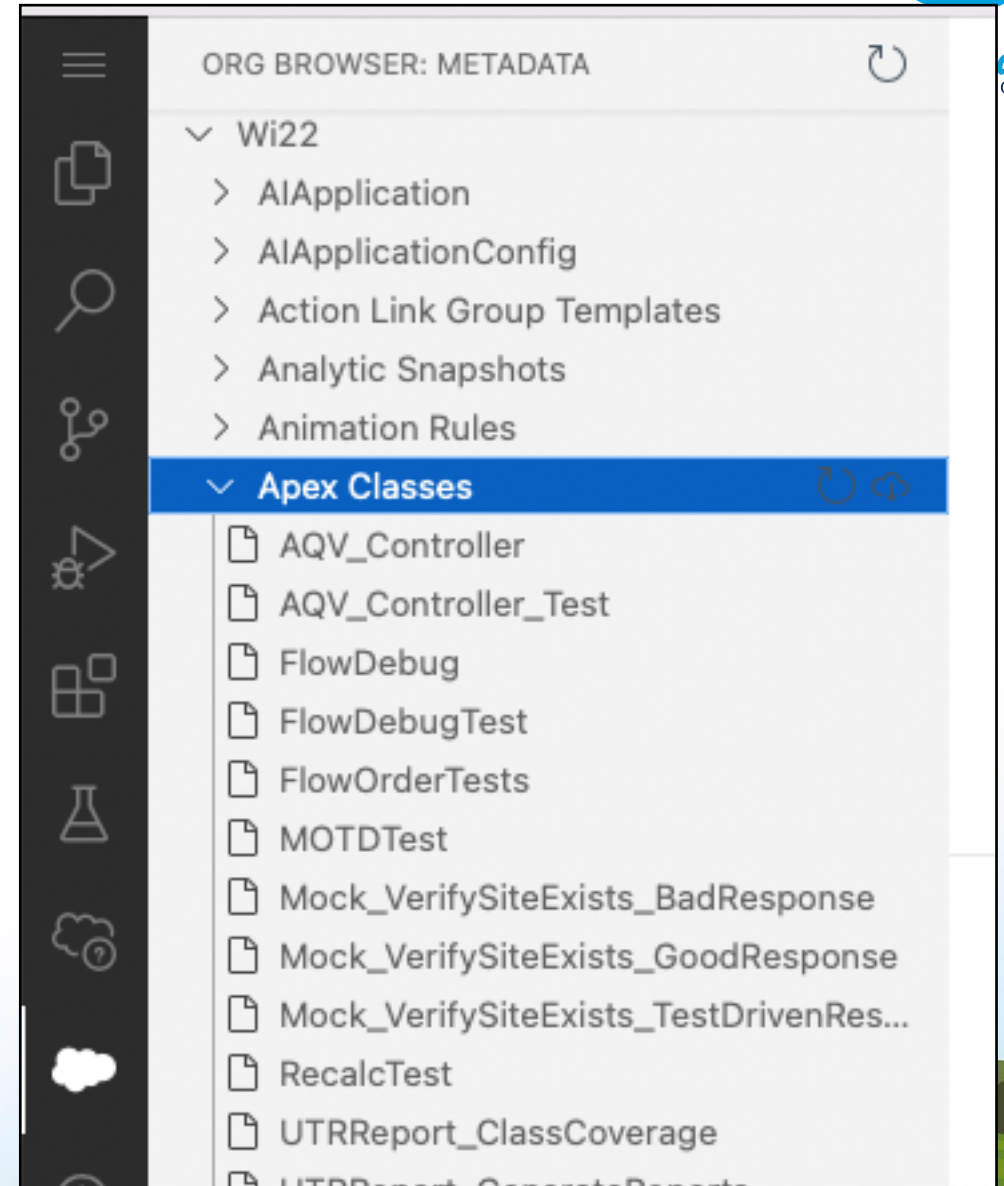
ORG BROWSER: METADATA

Wi22
AIApplication
AIApplicationConfig
Action Link Group Templates
Analytic Snapshots
Animation Rules
Apex Classes
AQV_Controller
AQV_Controller_Test
FlowDebug
FlowDebugTest
FlowOrderTests
MOTDTest
Mock_VerifySiteExists_BadResponse
Mock_VerifySiteExists_GoodResponse
Mock_VerifySiteExists_TestDrivenRes...
RecalcTest
UTRReport_ClassCoverage
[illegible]